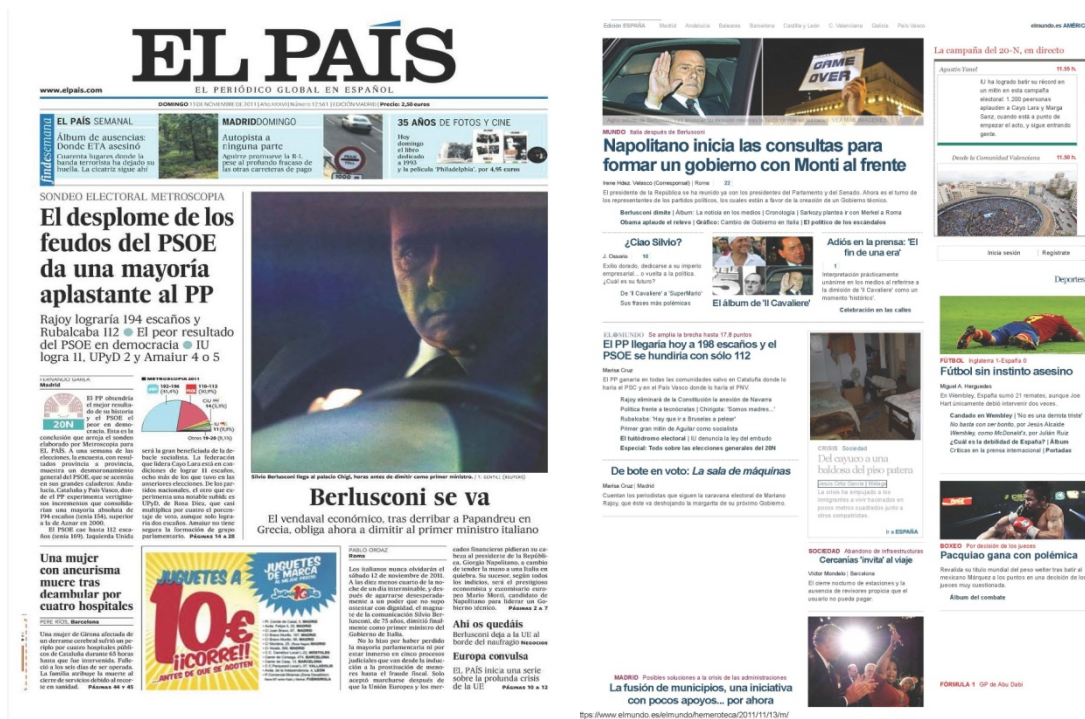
EL PAÍS
EL PERIÓDICO GLOBAL EN ESPAÑOL
www.elpais.com
DOMINGO 13 DE NOVIEMBRE DE 2011 | Número 12.561 | EDICIÓN MADRID | Precio: 2,50 euros

EL PAÍS SEMANAL
Álbum de ausencias: Donde ETA asesinó
Cuarenta lugares donde la banda terrorista ha dejado su huella. La cicatriz sigue ahí

MADRIDDOMINGO
Autopista a ninguna parte
Aguirre promueve la R-1 pese al profundo fracaso de las otras carreteras de pago

35 AÑOS DE FOTOS Y CINE
Hoy domingo el libro dedicado a 1993 y la película 'Philadelphia', por 4,95 euros

SONDEO ELECTORAL METROSCOPIA
El desplome de los feudos del PSOE da una mayoría aplastante al PP
Rajoy lograría 194 escaños y Rubalcaba 112 ● El peor resultado del PSOE en democracia ● IU lograría 11, UPyD 2 y Amaiur 4 o 5

FERNANDO GAREA
Madrid
El PP obtendría el mejor resultado de su historia y el PSOE el peor en democracia. Esta es la conclusión que arroja el sondeo elaborado por Metroscopia para EL PAÍS. A una semana de las elecciones, la encuesta, con resultados provincia a provincia, muestra un desmoronamiento general del PSOE, que se acentúa en sus grandes caladeros: Andalucía, Cataluña y País Vasco, donde el PP experimenta vertiginosos incrementos que consolidarían una mayoría absoluta de 194 escaños (tenía 154), superior a la de Aznar en 2000.
El PSOE caería hasta 112 escaños (tenía 169). Izquierda Unida será la gran beneficiada de la debacle socialista. La federación que lidera Cayo Lara está en condiciones de lograr 11 escaños, ocho más de los que tuvo en las anteriores elecciones. De los partidos nacionales, el otro que experimenta una notable subida es UPyD, de Rosa Díez, que casi multiplica por cuatro el porcentaje de voto, aunque solo lograría dos escaños. Amaiur no tiene segura la formación de grupo parlamentario. PÁGINAS 14 A 20

20N
METROSCOPIA 2011
182-196
110-113
Otros 19-20

Silvio Berlusconi llega al palacio Chigi, horas antes de dimitir como primer ministro. | Y. GORYAL (REUTERS)

Berlusconi se va
El vendaval económico, tras derribar a Papandreu en Grecia, obliga ahora a dimitir al primer ministro italiano

PABLO ORDAZ
Roma
Los italianos nunca olvidarán el sábado 12 de noviembre de 2011. A las diez menos cuarto de la noche de un día interminable, y después de aparecer decenas de veces anunciando su dimisión, el magnate de la comunicación Silvio Berlusconi, de 75 años, dimitió finalmente como primer ministro del Gobierno de Italia.
No lo hizo por haber perdido la mayoría parlamentaria ni por estar inmerso en cinco procesos judiciales que van desde la inducción a la prostitución de menores hasta el fraude fiscal. Solo acabó marchando después de que la Unión Europea y los mercados financieros pidieran su cabeza al presidente de la República, Giorgio Napolitano, a cambio de tender la mano a una Italia en quiebra. Su sucesor, según todos los indicios, será el prestigioso economista y excomisario europeo Mario Monti, candidato de Napolitano para liderar un Gobierno técnico. Páginas 2 a 7

Ahí os quedáis
Berlusconi deja a la UE al borde del naufragio NEGOCIOS

Europa convulsa
EL PAÍS inicia una serie sobre la profunda crisis de la UE PÁGINAS 10 A 12

Una mujer con aneurisma muere tras deambular por cuatro hospitales
PERE RÍOS, Barcelona
Una mujer de Girona afectada de un derrame cerebral sufrió un periplo por cuatro hospitales públicos de Cataluña durante 65 horas hasta que fue intervenida. Falleció a los seis días de ser operada. La familia atribuye la muerte al cierre de servicios debido al recorte en sanidad. PÁGINAS 44 Y 45

JUGUETES A 10€ ¡¡CORRE!! ANTES DE QUE SE AGOTEN
JUGUETES DE MARCA

Edición ESPAÑA Madrid Andalucía Baleares Barcelona Castilla y León C. Valenciana Galicia País Vasco
elmundo.es AMÉRICA
GAME OVER
MUNDO Italia después de Berlusconi
Napolitano inicia las consultas para formar un gobierno con Monti al frente
Irene Hdez. Velasco (Corresponsal) | Roma 22
El presidente de la República se ha reunido ya con los presidentes del Parlamento y del Senado. Ahora es el turno de los representantes de los partidos políticos, los cuales están a favor de la creación de un Gobierno técnico.
Berlusconi dimite | Álbum: La noticia en los medios | Cronología | Sarkozy planifica ir con Merkel a Roma
Obama aplaude el relevo | Gráfico: Cambio de Gobierno en Italia | El político de los escándalos
¿Ciao Silvio?
J. Ossaín 16
Éxito dorado, dedicarse a su imperio empresarial... o vuelta a la política. ¿Cuál es su futuro?
De 'Il Cavaliere' a 'SuperMario'
Sus frases más polémicas
El álbum de 'Il Cavaliere'
Adiós en la prensa: 'El fin de una era'
1
Interpretación prácticamente unánime en los medios al referirse a la dimisión de 'Il Cavaliere' como un momento 'histórico'.
Celebración en las calles
ELMUNDO.es Se amplía la brecha hasta 17,8 puntos
El PP llegaría hoy a 198 escaños y el PSOE se hundiría con sólo 112
Marisa Cruz
El PP ganaría en todas las comunidades salvo en Cataluña donde lo haría el PSC y en el País Vasco donde lo haría el PNV.
Rajoy eliminará de la Constitución la anexión de Navarra
Política frente a tecnócratas | Chiriguita: 'Somos madres...'
Rubalcaba: 'Hay que ir a Bruselas a pelear'
Primer gran mitin de Aguilar como socialista
El tuitódromo electoral | IU denuncia la ley del embudo
Especial: Todo sobre las elecciones generales del 20N
De bote en voto: La sala de máquinas
Marisa Cruz | Madrid
Cuentan los periodistas que siguen la caravana electoral de Mariano Rajoy, que éste va deshojando la margarita de su próximo Gobierno.
CRISIS Sociedad
Del cayuco a una baldosa del piso patera
Jesús Ortiz García | Málaga
La crisis ha empujado a los inmigrantes a vivir hacinados en pocos metros cuadrados junto a otros compatriotas.
Ir a ESPAÑA
SOCIEDAD Abandono de infraestructuras
Carreteras 'invita' al viaje
Víctor Mondelo | Barcelona
El cierre nocturno de estaciones y la ausencia de revisores propicia que el usuario no pueda pagar.
MADRID Posibles soluciones a la crisis de las administraciones
La fusión de municipios, una iniciativa con pocos apoyos... por ahora
La campaña del 20-N, en directo
Agustín Yanel 11.55 h.
IU ha logrado batir su récord en un mitin en esta campaña electoral: 1.200 personas aplauden a Cayo Lara y Marga Sanz, cuando está a punto de empezar el acto, y sigue entrando gente.
Desde la Comunidad Valenciana 11.50 h.
Inicia sesión Regístrate
Deportes
FÚTBOL Inglaterra 1-España 0
Fútbol sin instinto asesino
Miguel A. Herguedas
En Wembley, España sumó 21 remates, aunque Joe Hart únicamente debió intervenir dos veces.
Candado en Wembley | 'No es una derrota triste'
No hasta con ser bonito, por Jesús Alcalde
Wembley, como McDonald's, por Julián Ruiz
¿Cuál es la debilidad de España? | Álbum
Críticas en la prensa internacional | Portadas
BOXEO Por decisión de los jueces
Pacquiao gana con polémica
Revalida su título mundial del peso welter tras batir al mexicano Márquez a los puntos en una decisión de los jueces muy cuestionada.
Álbum del combate
FÓRMULA 1 GP de Abu Dabi
ttps://www.elmundo.es/elmundo/hemeroteca/2011/11/13/m/